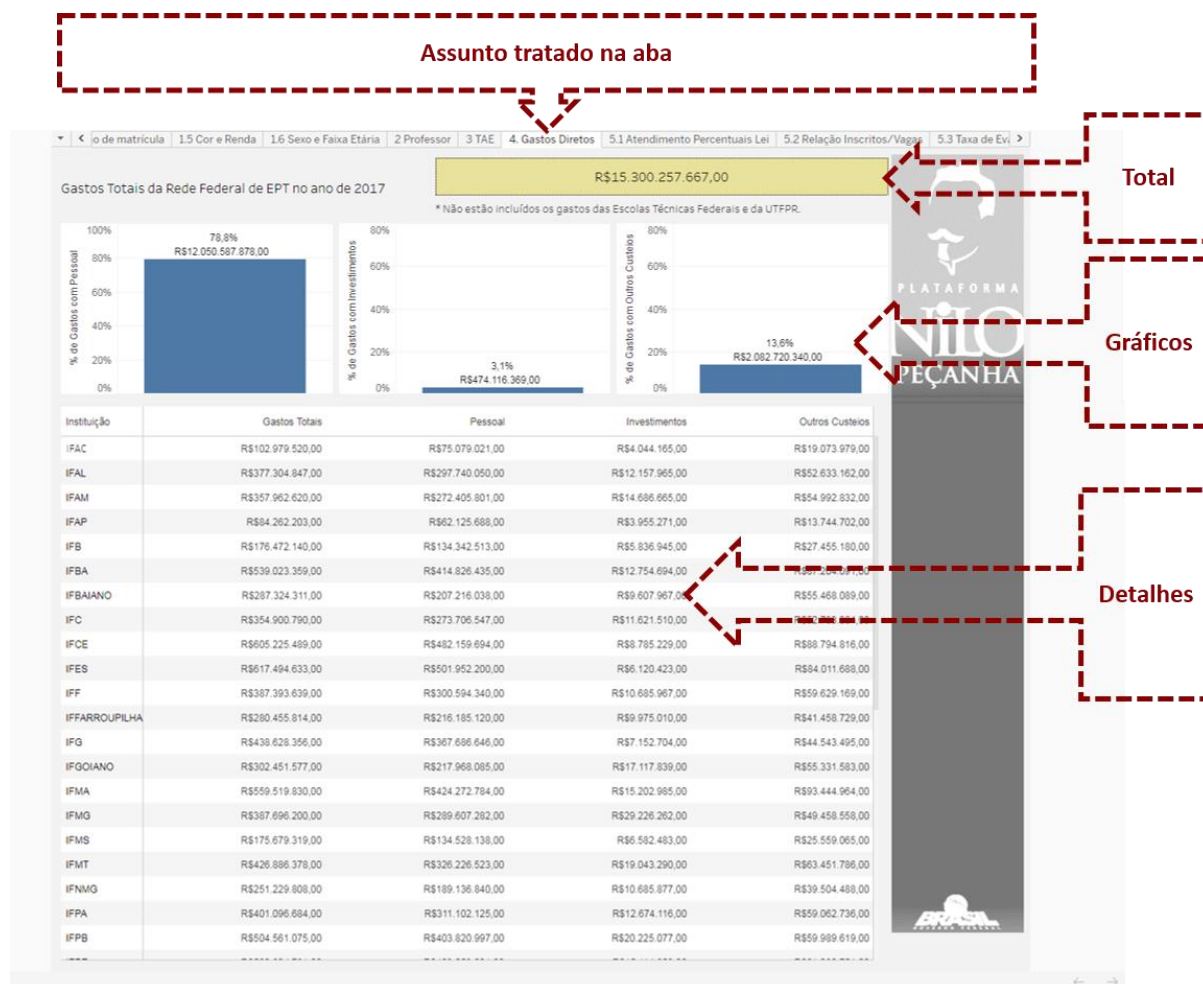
Assunto tratado na aba

o de matrícula | 1.5 Cor e Renda | 1.6 Sexo e Faixa Etária | 2 Professor | 3 TAE | 4. Gastos Diretos | 5.1 Atendimento Percentuais Lei | 5.2 Relação Inscritos/Vagas | 5.3 Taxa de Eva

Gastos Totais da Rede Federal de EPT no ano de 2017

R$15.300.257.667,00

* Não estão incluídos os gastos das Escolas Técnicas Federais e da UTFPR.

Total

% de Gastos com Pessoal
100%
80%
60%
40%
20%
0%
78,8%
R$12.050.587.878,00

% de Gastos com Investimentos
80%
60%
40%
20%
0%
3,1%
R$474.116.369,00

% de Gastos com Outros Custeios
80%
60%
40%
20%
0%
13,6%
R$2.082.720.340,00

PLATAFORMA
NILO
PEÇANHA

Gráficos

| Instituição | Gastos Totais | Pessoal | Investimentos | Outros Custeios |
|---|---|---|---|---|
| IFAC | R$102.979.520,00 | R$75.079.021,00 | R$4.044.165,00 | R$19.073.979,00 |
| IFAL | R$377.304.847,00 | R$297.740.050,00 | R$12.157.965,00 | R$52.633.162,00 |
| IFAM | R$357.962.620,00 | R$272.405.801,00 | R$14.686.665,00 | R$54.992.832,00 |
| IFAP | R$84.262.203,00 | R$62.125.688,00 | R$3.955.271,00 | R$13.744.702,00 |
| IFB | R$176.472.140,00 | R$134.342.513,00 | R$5.836.945,00 | R$27.455.180,00 |
| IFBA | R$539.023.359,00 | R$414.826.435,00 | R$12.754.694,00 | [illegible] |
| IFBAIANO | R$287.324.311,00 | R$207.216.038,00 | R$9.607.967,0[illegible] | R$55.468.089,00 |
| IFC | R$354.900.790,00 | R$273.706.547,00 | R$11.621.510,00 | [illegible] |
| IFCE | R$605.225.489,00 | R$482.159.694,00 | R$8.785.229,00 | R$88.794.816,00 |
| IFES | R$617.494.633,00 | R$501.952.200,00 | R$6.120.423,00 | R$84.011.688,00 |
| IFF | R$387.393.639,00 | R$300.594.340,00 | R$10.685.967,00 | R$59.629.169,00 |
| IFFARROUPILHA | R$280.455.814,00 | R$216.185.120,00 | R$9.975.010,00 | R$41.458.729,00 |
| IFG | R$438.628.356,00 | R$367.686.646,00 | R$7.152.704,00 | R$44.543.495,00 |
| IFGOIANO | R$302.451.577,00 | R$217.968.085,00 | R$17.117.839,00 | R$55.331.583,00 |
| IFMA | R$559.519.830,00 | R$424.272.784,00 | R$15.202.985,00 | R$93.444.964,00 |
| IFMG | R$387.696.200,00 | R$289.607.282,00 | R$29.226.262,00 | R$49.458.558,00 |
| IFMS | R$175.679.319,00 | R$134.528.138,00 | R$6.582.483,00 | R$25.559.065,00 |
| IFMT | R$426.886.378,00 | R$326.226.523,00 | R$19.043.290,00 | R$63.451.786,00 |
| IFNMG | R$251.229.808,00 | R$189.136.840,00 | R$10.685.877,00 | R$39.504.488,00 |
| IFPA | R$401.096.684,00 | R$311.102.125,00 | R$12.674.116,00 | R$59.062.736,00 |
| IFPB | R$504.561.075,00 | R$403.820.997,00 | R$20.225.077,00 | R$59.989.619,00 |

Detalhes

BRASIL